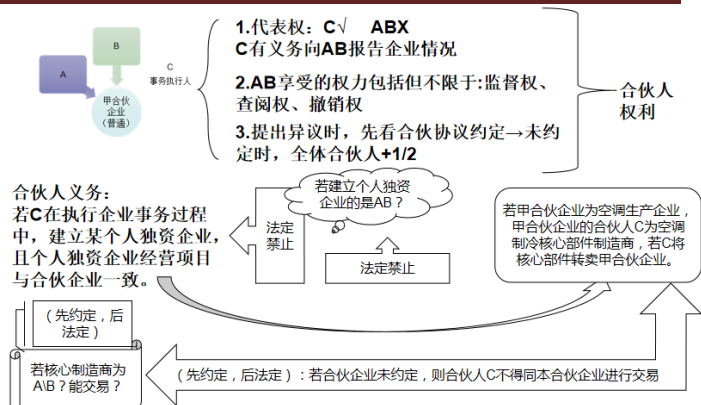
B

A

C
事务执行人

甲合伙企业（普通）

1.代表权：C√ ABX
C有义务向AB报告企业情况

2.AB享受的权力包括但不限于:监督权、查阅权、撤销权

3.提出异议时，先看合伙协议约定→未约定时，全体合伙人+1/2

合伙人权利

合伙人义务：
若C在执行企业事务过程中，建立某个人独资企业，且个人独资企业经营项目与合伙企业一致。

法定禁止

若建立个人独资企业的是AB？

法定禁止

若甲合伙企业为空调生产企业，甲合伙企业的合伙人C为空调制冷核心部件制造商，若C将核心部件转卖甲合伙企业。

（先约定，后法定）

若核心制造商为A\B？能交易？

（先约定，后法定）：若合伙企业未约定，则合伙人C不得同本合伙企业进行交易